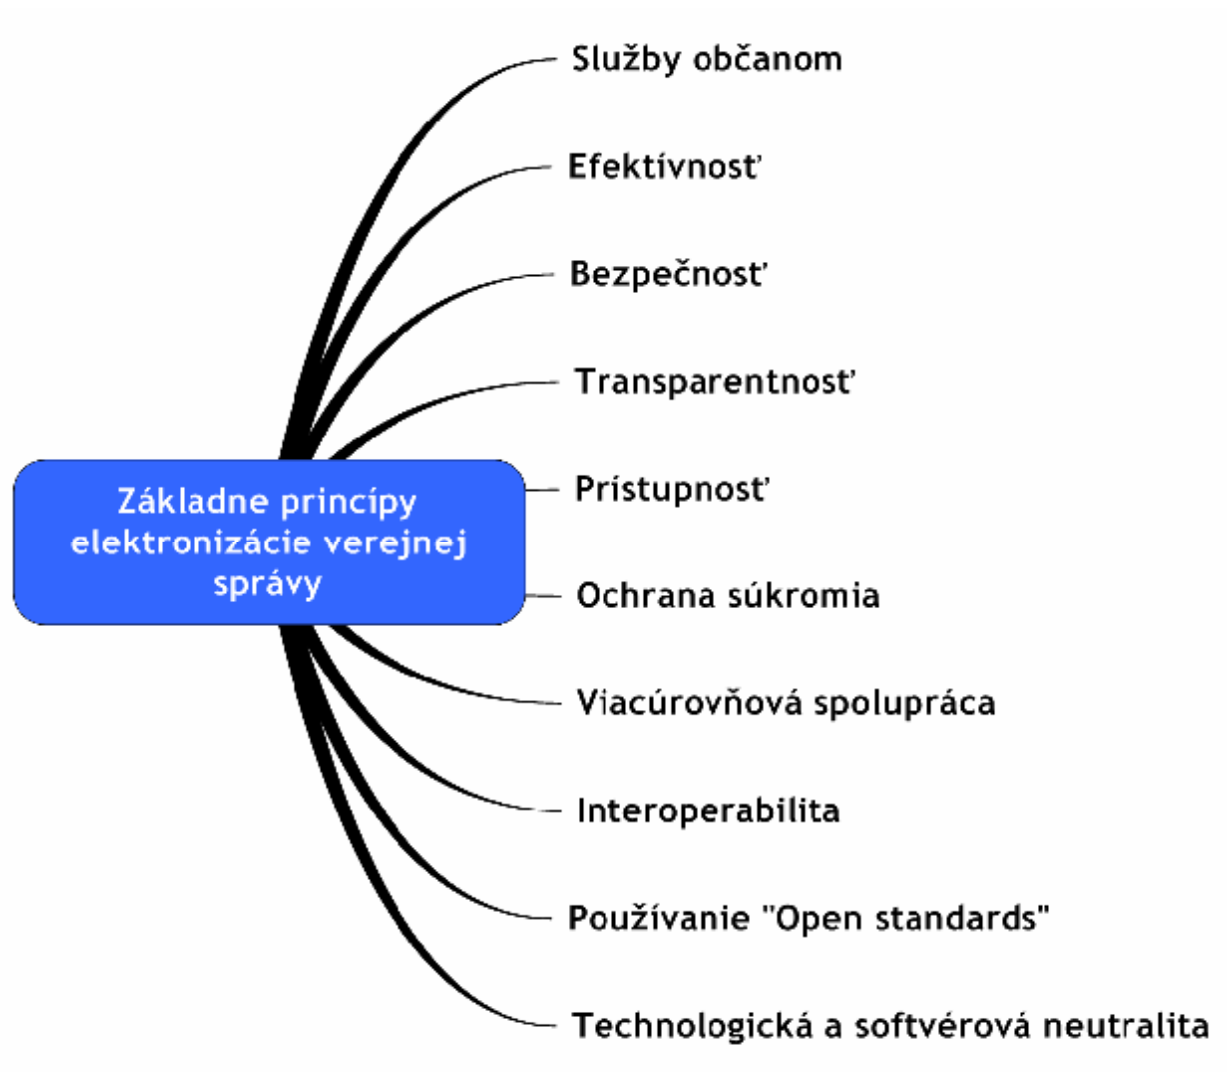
Základne princípy elektronizácie verejnej správy

Služby občanom

Efektívnosť

Bezpečnosť

Transparentnosť

Prístupnosť

Ochrana súkromia

Viacúrovňová spolupráca

Interoperabilita

Používanie "Open standards"

Technologická a softvérová neutralita